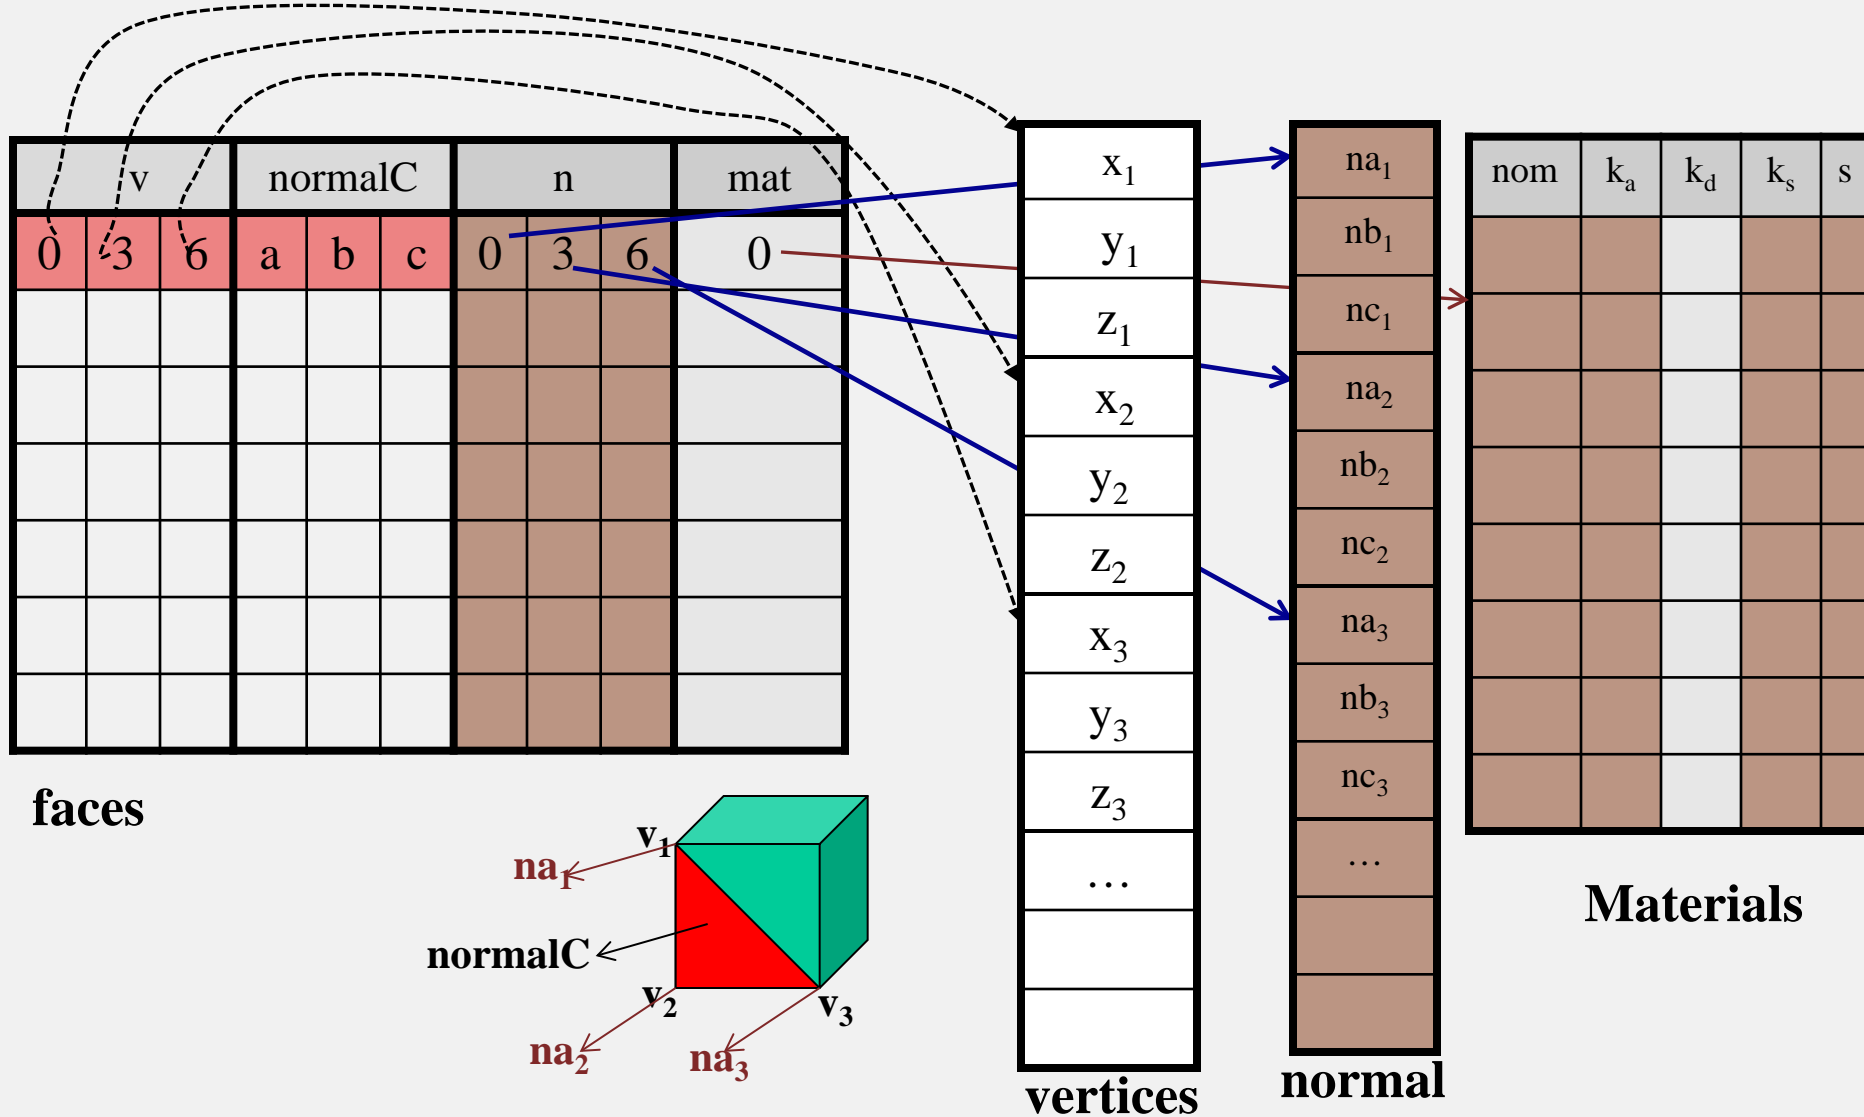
| v | | | normalC | | | n | | | mat |
|---|---|---|---|---|---|---|---|---|---|
| 0 | 3 | 6 | a | b | c | 0 | 3 | 6 | 0 |

faces

$x_1$
$y_1$
$z_1$
$x_2$
$y_2$
$z_2$
$x_3$
$y_3$
$z_3$
…

vertices

$na_1$
$nb_1$
$nc_1$
$na_2$
$nb_2$
$nc_2$
$na_3$
$nb_3$
$nc_3$
…

normal

| nom | $k_a$ | $k_d$ | $k_s$ | s |
|---|---|---|---|---|

Materials

$v_1$
$na_1$
normalC
$v_2$
$v_3$
$na_2$
$na_3$